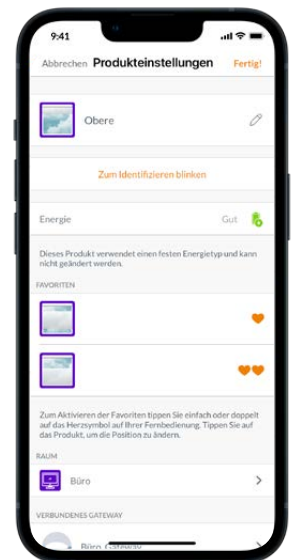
9:41

Abbrechen Produkteinstellungen Fertig!

Obere

Zum Identifizieren blinken

Energie Gut

Dieses Produkt verwendet einen festen Energietyp und kann nicht geändert werden.

FAVORITEN

Zum Aktivieren der Favoriten tippen Sie einfach oder doppelt auf das Herzsymbol auf Ihrer Fernbedienung. Tippen Sie auf das Produkt, um die Position zu ändern.

RAUM

Büro

VERBUNDENES GATEWAY

Büro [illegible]